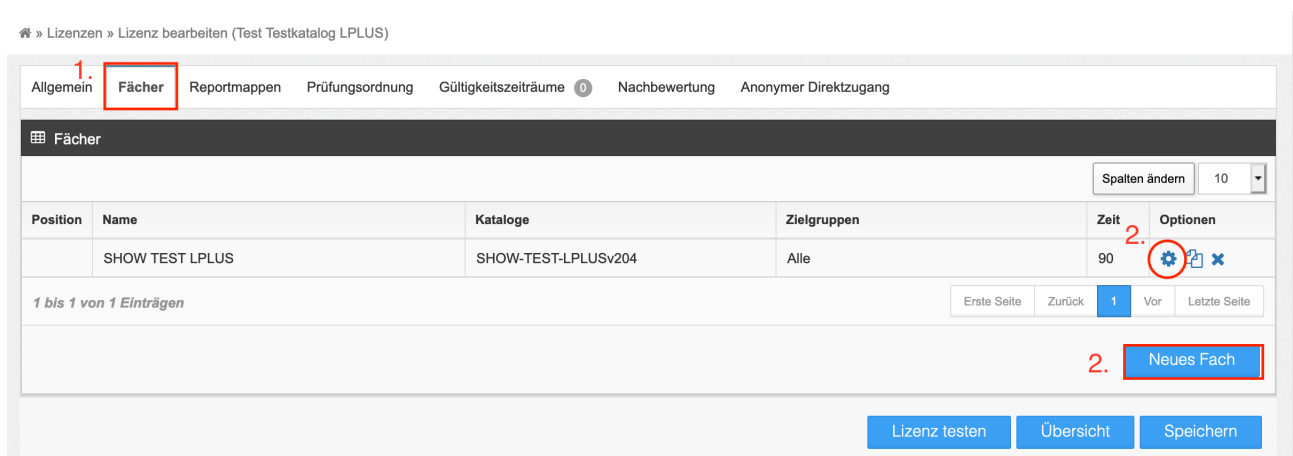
» Lizenzen » Lizenz bearbeiten (Test Testkatalog LPLUS)

1.
Allgemein Fächer Reportmappen Prüfungsordnung Gültigkeitszeiträume 0 Nachbewertung Anonymer Direktzugang

Fächer

Spalten ändern 10

| Position | Name | Kataloge | Zielgruppen | Zeit | Optionen |
|---|---|---|---|---|---|
| | SHOW TEST LPLUS | SHOW-TEST-LPLUSv204 | Alle | 90 | |

2.

1 bis 1 von 1 Einträgen

Erste Seite Zurück 1 Vor Letzte Seite

2. Neues Fach

Lizenz testen Übersicht Speichern